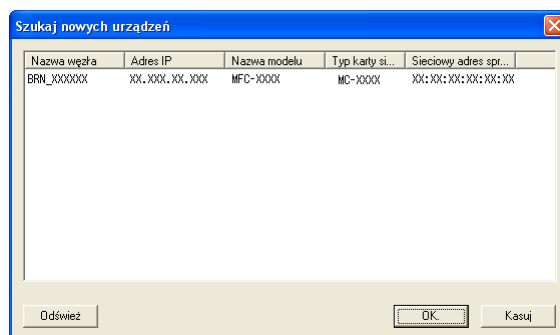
Szukaj nowych urządzeń

| Nazwa węzła | Adres IP | Nazwa modelu | Typ karty si... | Sieciowy adres spr... |
|---|---|---|---|---|
| BRN_XXXXXX | XX.XXX.XX.XXX | MFC-XXXX | MC-XXXX | XX:XX:XX:XX:XX:XX |

Odśwież

OK

Kasuj